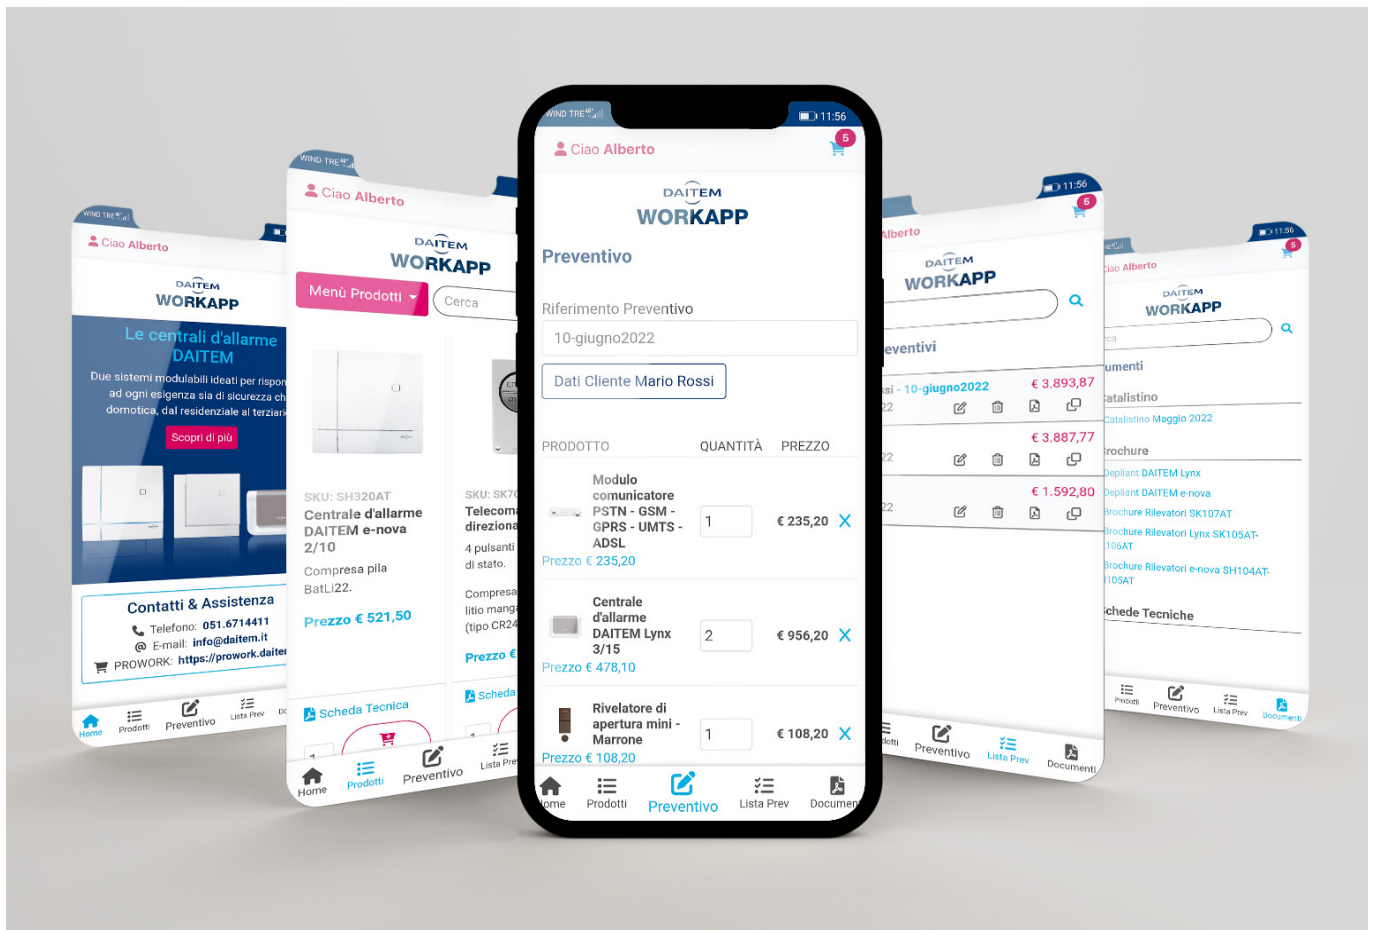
WIND TRE

Ciao Alberto

DAITEM
WORKAPP

Le centrali d'allarme DAITEM

Due sistemi modulabili ideali per rispon ad ogni esigenza sia di sicurezza ch domotica, dal residenziale al terziari

Scopri di più

Contatti & Assistenza
Telefono: 051.6714411
E-mail: info@daitem.it
PROWORK: https://prowork.daite

Home Prodotti Preventivo Lista Prev

WIND TRE

Ciao Alberto

DAITEM
WORKAPP

Menù Prodotti

Cerca

SKU: SH320AT
Centrale d'allarme DAITEM e-nova 2/10
Compresa pila BatLi22.
Prezzo € 521,50

SKU: SK7
Telecom direziona
4 pulsanti di stato.
Compresa litio mang (tipo CR24
Prezzo €

Scheda Tecnica
Scheda

Home Prodotti Preventivo Lista Prev

WIND TRE 11:56

Ciao Alberto
5

DAITEM
WORKAPP

Preventivo

Riferimento Preventivo
10-giugno2022

Dati Cliente Mario Rossi

| PRODOTTO | QUANTITÀ | PREZZO |
|---|---|---|
| Modulo comunicatore PSTN - GSM - GPRS - UMTS - ADSL Prezzo € 235,20 | 1 | € 235,20 X |
| Centrale d'allarme DAITEM Lynx 3/15 Prezzo € 478,10 | 2 | € 956,20 X |
| Rivelatore di apertura mini - Marrone Prezzo € 108,20 | 1 | € 108,20 X |

Home Prodotti Preventivo Lista Prev Documenti

11:56
6

Alberto

DAITEM
WORKAPP

eventivi

si - 10-giugno2022 € 3.893,87
22
€ 3.887,77
22
€ 1.592,80
22

dotti Preventivo Lista Prev Documenti

11:56
6

iao Alberto

DAITEM
WORKAPP

rca

umenti

atalistino
Catalistino Maggio 2022

rochure
Depliant DAITEM Lynx
Depliant DAITEM e-nova
Brochure Rilevatori SK107AT
Brochure Rilevatori Lynx SK105AT-106AT
Brochure Rilevatori e-nova SH104AT-105AT

chede Tecniche

Prodotti Preventivo Lista Prev Documenti